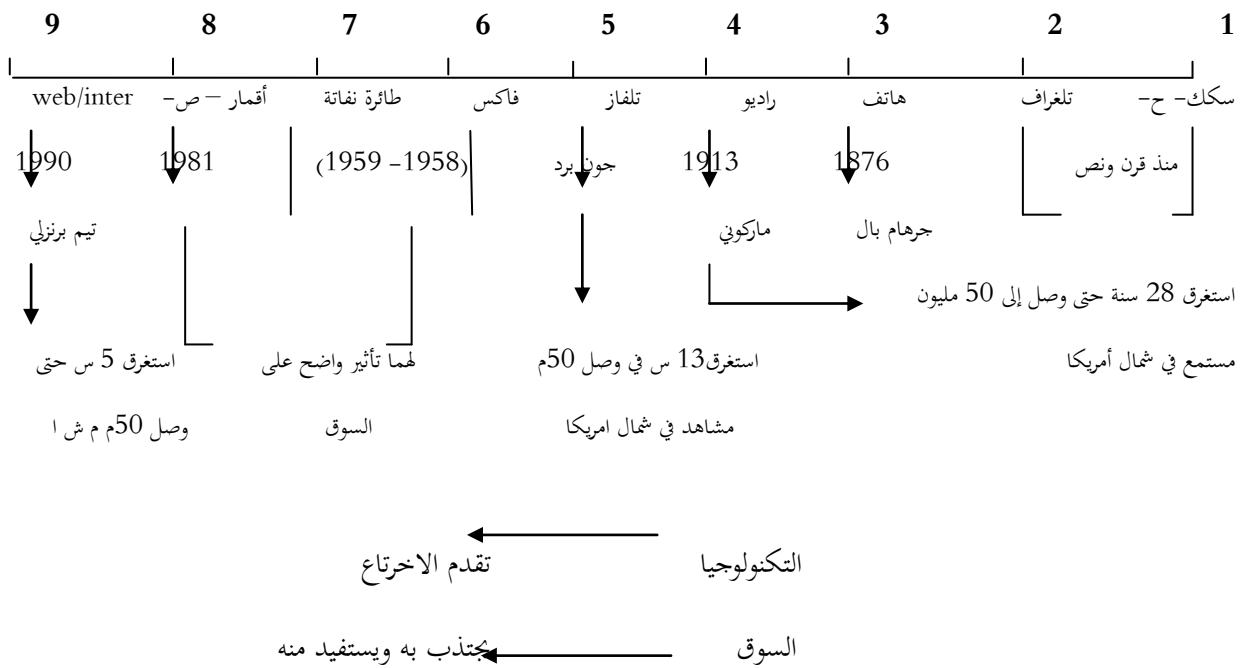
1 2 3 4 5 6 7 8 9

سكك- ح- تلغراف هاتف راديو تلفاز فاكس طائرة نفاثة أقمار – ص- web/inter

منذ قرن ونص 1876 1913 جون برد (1958- 1959) 1981 1990

جرهام بال ماركوني تيم برنزلي

استغرق 28 سنة حتى وصل إلى 50 مليون مستمع في شمال أمريكا

استغرق13 س في وصل 50م مشاهد في شمال امريكا

لهما تأثير واضح على السوق

استغرق 5 س حتى وصل 50م م ش ا

التكنولوجيا تقدم الاختراع

السوق يجتذب به ويستفيد منه